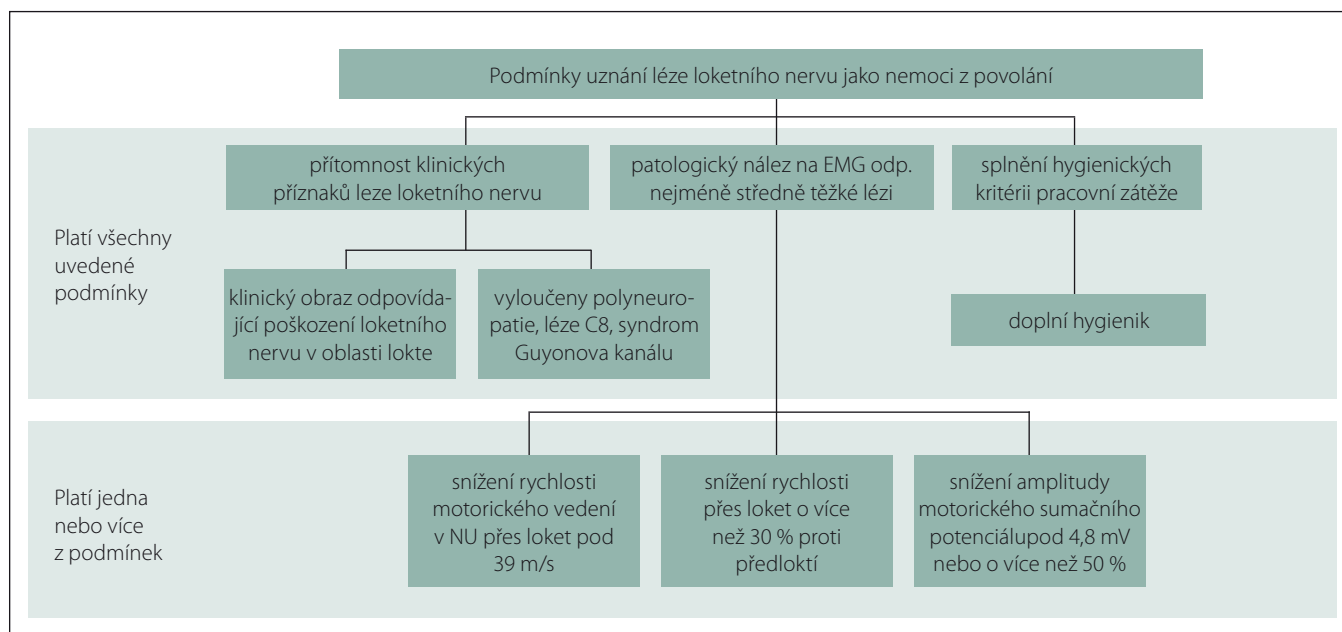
Podmínky uznání léze loketního nervu jako nemoci z povolání

Platí všechny uvedené podmínky

přítomnost klinických příznaků leze loketního nervu

patologický nález na EMG odp. nejméně středně těžké lézi

splnění hygienických kritérii pracovní zátěže

klinický obraz odpovídající poškození loketního nervu v oblasti lokte

vyloučeny polyneuropatie, léze C8, syndrom Guyonova kanálu

doplní hygienik

Platí jedna nebo více z podmínek

snížení rychlosti motorického vedení v NU přes loket pod 39 m/s

snížení rychlosti přes loket o více než 30 % proti předloktí

snížení amplitudy motorického sumačního potenciálupod 4,8 mV nebo o více než 50 %